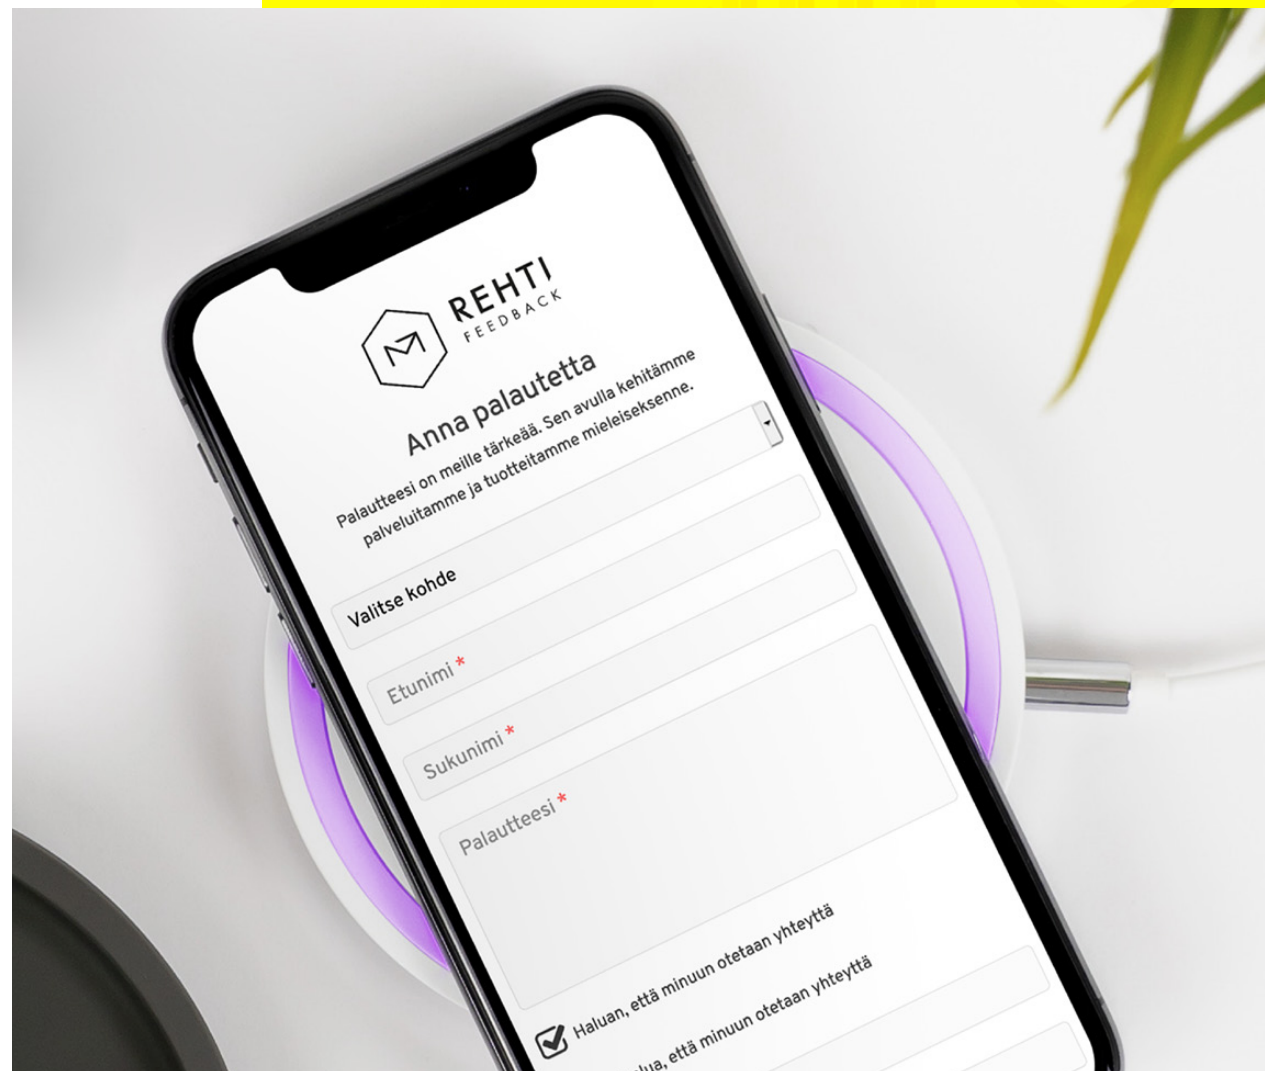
REHTI
FEEDBACK

Anna palautetta

Palautteesi on meille tärkeää. Sen avulla kehitämme palveluitamme ja tuotteitamme mieleiseksenne.

Valitse kohde

Etunimi *

Sukunimi *

Palautteesi *

Haluan, että minuun otetaan yhteyttä

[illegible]lua, että minuun otetaan yhteyttä